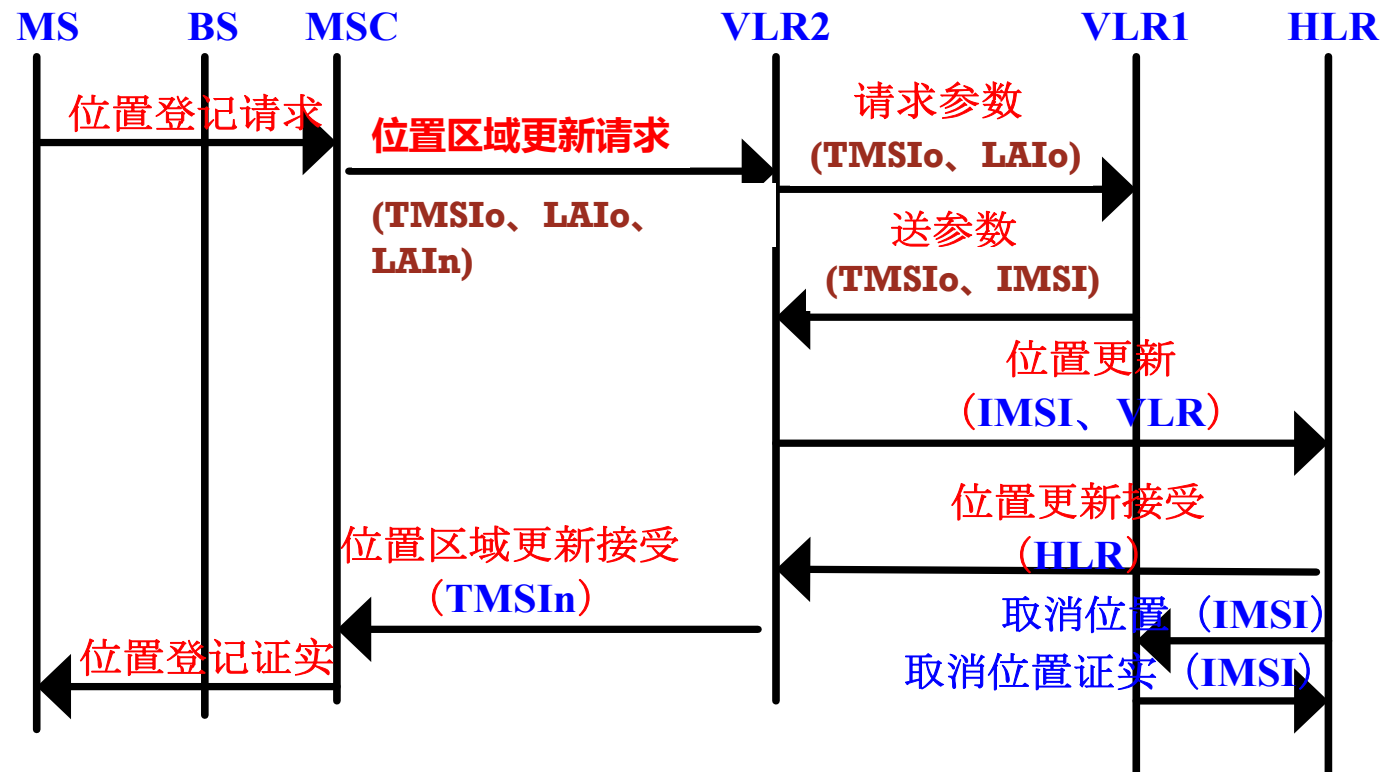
MS BS MSC VLR2 VLR1 HLR

位置登记请求

位置区域更新请求

(TMSIo、LAIo、LAIn)

请求参数

(TMSIo、LAIo)

送参数

(TMSIo、IMSI)

位置更新

（IMSI、VLR）

位置更新接受

（HLR）

位置区域更新接受

（TMSIn）

取消位置（IMSI）

取消位置证实（IMSI）

位置登记证实